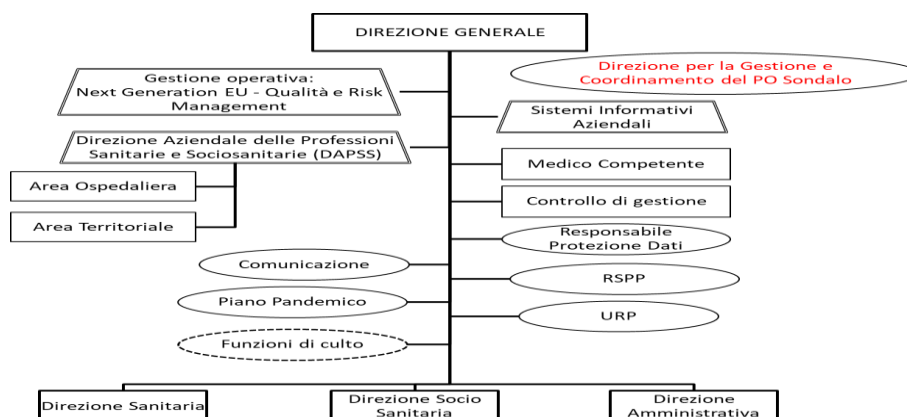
DIREZIONE GENERALE

Gestione operativa: Next Generation EU - Qualità e Risk Management

Direzione per la Gestione e Coordinamento del PO Sondalo

Sistemi Informativi Aziendali

Direzione Aziendale delle Professioni Sanitarie e Sociosanitarie (DAPSS)

Area Ospedaliera

Area Territoriale

Medico Competente

Controllo di gestione

Responsabile Protezione Dati

Comunicazione

RSPP

Piano Pandemico

URP

Funzioni di culto

Direzione Sanitaria

Direzione Socio Sanitaria

Direzione Amministrativa